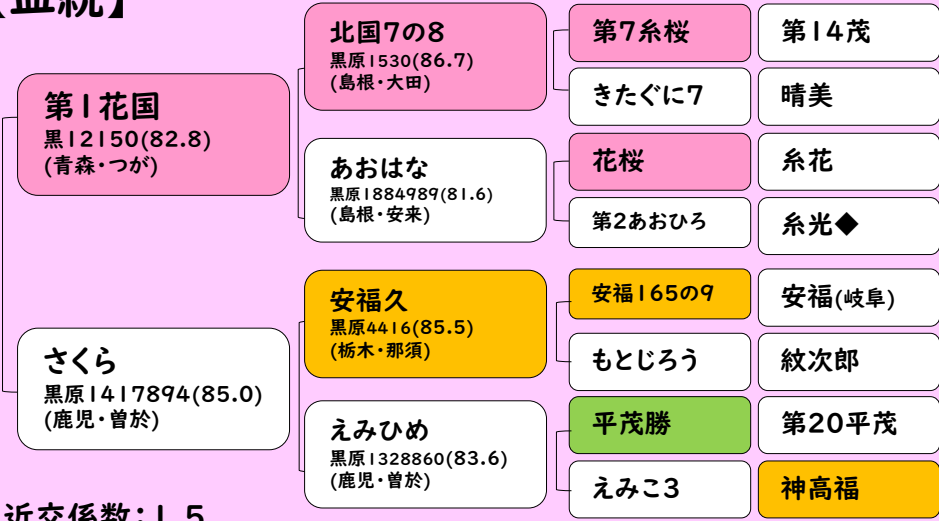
【血統】

第1花国
黒12150(82.8)
(青森・つがる)

北国7の8
黒原1530(86.7)
(島根・大田)

第7糸桜

第14茂

きたぐに7

晴美

あおはな
黒原1884989(81.6)
(島根・安来)

花桜

糸花

第2あおひろ

糸光◆

さくら
黒原1417894(85.0)
(鹿児・曽於)

安福久
黒原4416(85.5)
(栃木・那須)

安福165の9

安福(岐阜)

もとじろう

紋次郎

えみひめ
黒原1328860(83.6)
(鹿児・曽於)

平茂勝

第20平茂

えみこ3

神高福

近交係数：1.5